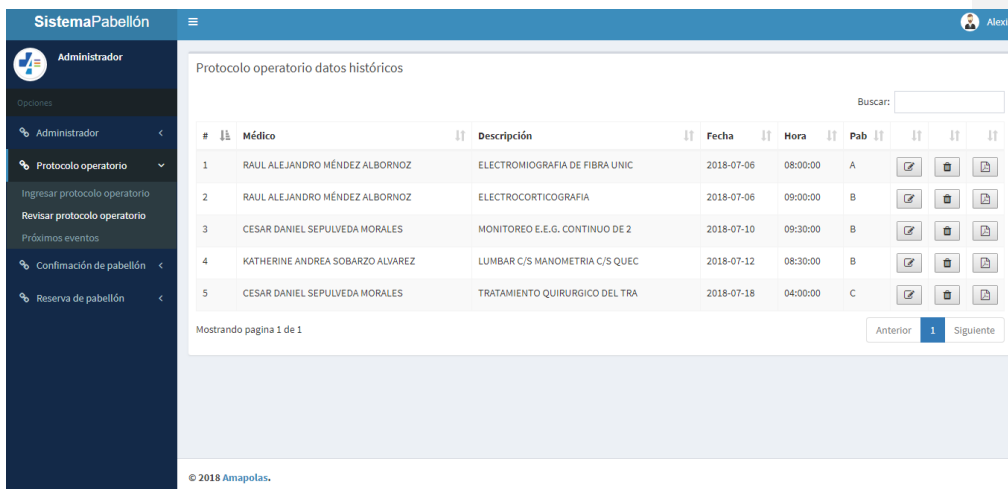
SistemaPabellón

≡

Alexi

Administrador

Opciones

Administrador

Protocolo operatorio

Ingresar protocolo operatorio

Revisar protocolo operatorio

Próximos eventos

Confimación de pabellón

Reserva de pabellón

Protocolo operatorio datos históricos

Buscar:

| # | Médico | Descripción | Fecha | Hora | Pab | | | |
|---|---|---|---|---|---|---|---|---|
| 1 | RAUL ALEJANDRO MÉNDEZ ALBORNOZ | ELECTROMIOGRAFIA DE FIBRA UNIC | 2018-07-06 | 08:00:00 | A | | | |
| 2 | RAUL ALEJANDRO MÉNDEZ ALBORNOZ | ELECTROCORTICOGRAFIA | 2018-07-06 | 09:00:00 | B | | | |
| 3 | CESAR DANIEL SEPULVEDA MORALES | MONITOREO E.E.G. CONTINUO DE 2 | 2018-07-10 | 09:30:00 | B | | | |
| 4 | KATHERINE ANDREA SOBARZO ALVAREZ | LUMBAR C/S MANOMETRIA C/S QUEC | 2018-07-12 | 08:30:00 | B | | | |
| 5 | CESAR DANIEL SEPULVEDA MORALES | TRATAMIENTO QUIRURGICO DEL TRA | 2018-07-18 | 04:00:00 | C | | | |

Mostrando pagina 1 de 1

Anterior 1 Siguiente

© 2018 Amapolas.